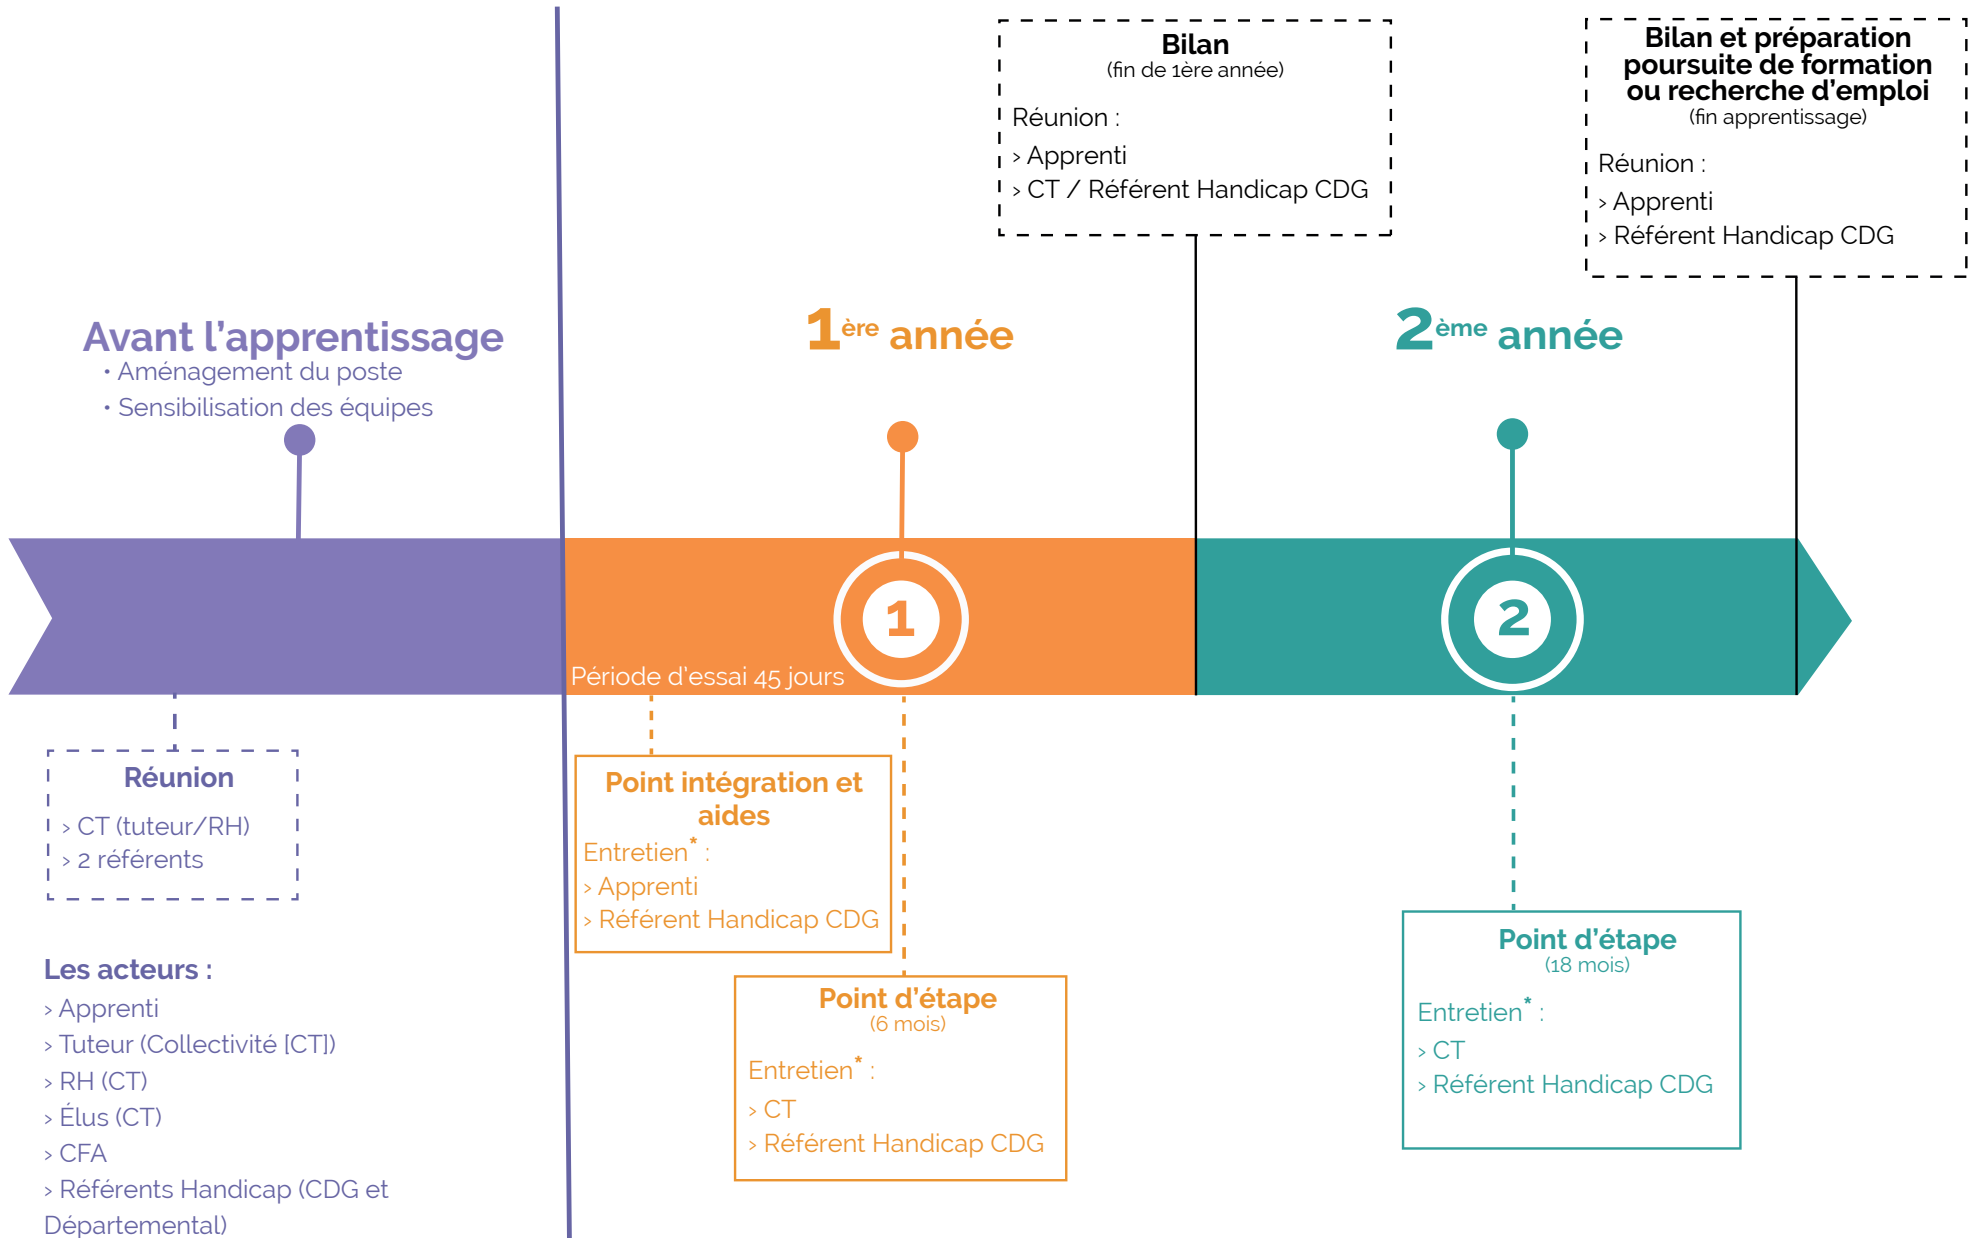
Bilan
(fin de 1ère année)

Réunion :
› Apprenti
› CT / Référent Handicap CDG

Bilan et préparation poursuite de formation ou recherche d'emploi
(fin apprentissage)

Réunion :
› Apprenti
› Référent Handicap CDG

Avant l'apprentissage
• Aménagement du poste
• Sensibilisation des équipes

$1^{ère}$ année

$2^{ème}$ année

1

2

Période d'essai 45 jours

Réunion
› CT (tuteur/RH)
› 2 référents

Point intégration et aides
Entretien* :
› Apprenti
› Référent Handicap CDG

Point d'étape
(6 mois)
Entretien* :
› CT
› Référent Handicap CDG

Point d'étape
(18 mois)
Entretien* :
› CT
› Référent Handicap CDG

Les acteurs :
› Apprenti
› Tuteur (Collectivité [CT])
› RH (CT)
› Élus (CT)
› CFA
› Référents Handicap (CDG et Départemental)